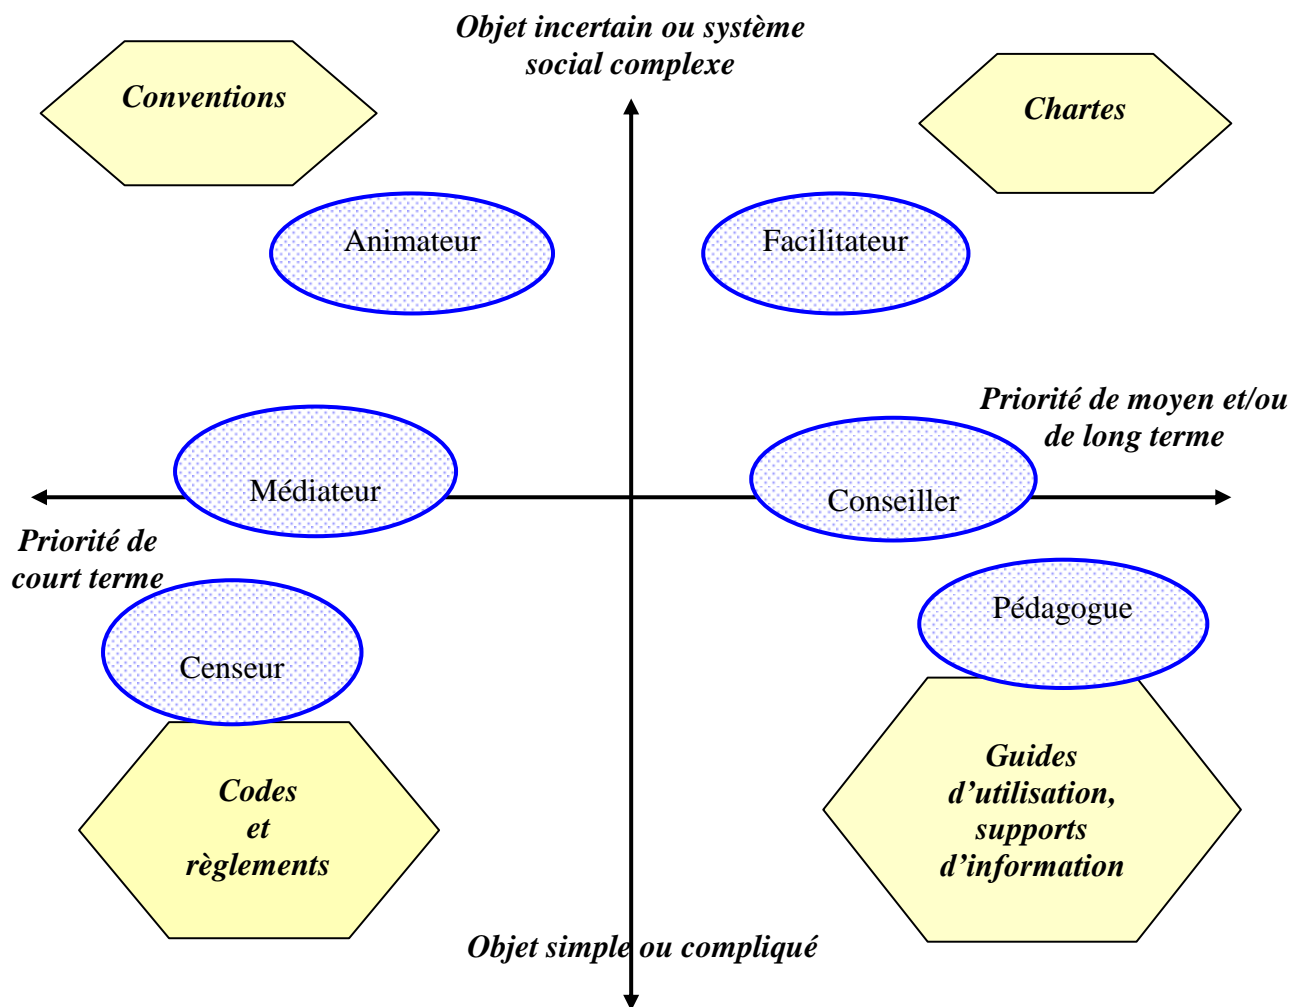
Objet incertain ou système social complexe

Conventions

Chartes

Animateur

Facilitateur

Priorité de moyen et/ou de long terme

Médiateur

Conseiller

Priorité de court terme

Pédagogue

Censeur

Guides d'utilisation, supports d'information

Codes et règlements

Objet simple ou compliqué